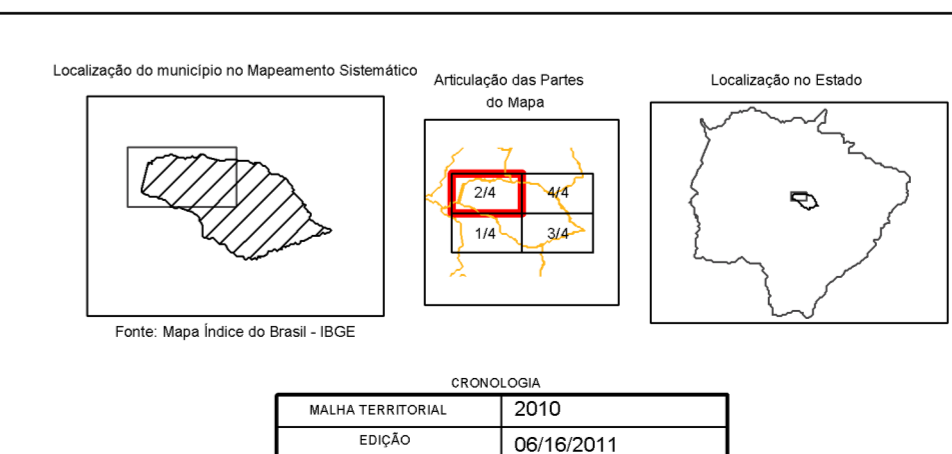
Localização do município no Mapeamento Sistemático

Fonte: Mapa Índice do Brasil - IBGE

Articulação das Partes do Mapa

2/4
4/4
1/4
3/4

Localização no Estado

CRONOLOGIA

| MALHA TERRITORIAL | 2010 |
|---|---|
| EDIÇÃO | 06/16/2011 |